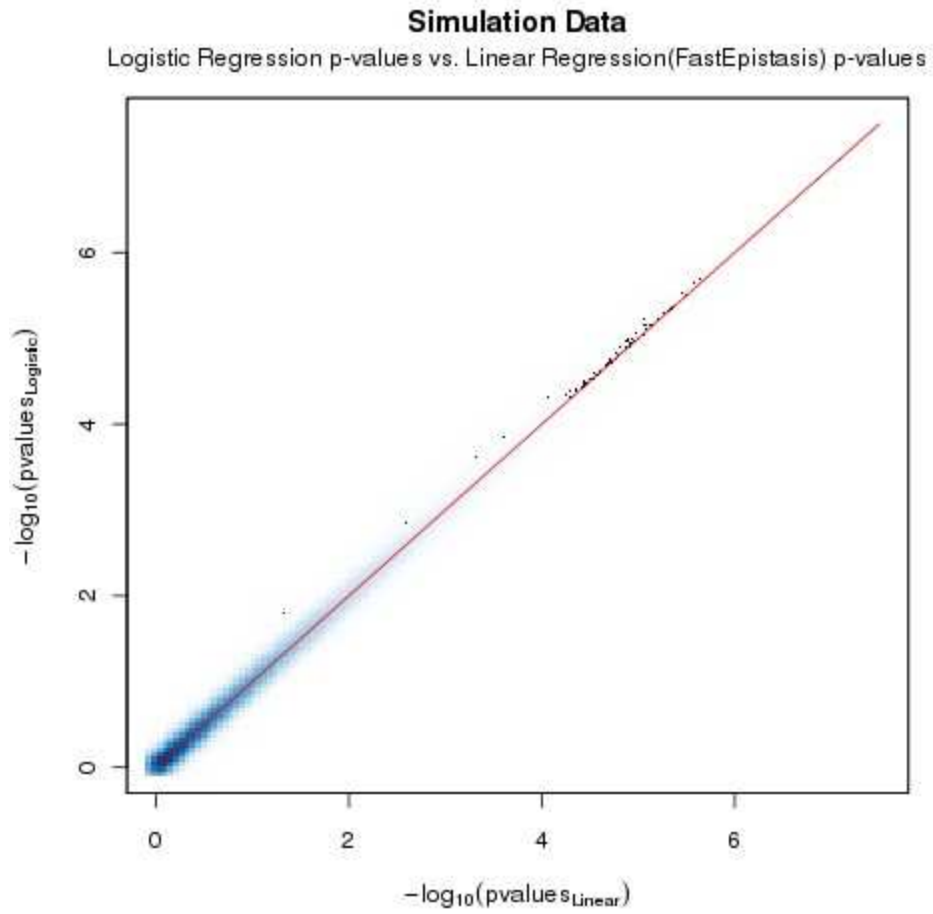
Simulation Data

Logistic Regression p-values vs. Linear Regression(FastEpistasis) p-values

$-\log_{10}(\text{pvalues}_{\text{Logistic}})$

6

4

2

0

0

2

4

6

$-\log_{10}(\text{pvalues}_{\text{Linear}})$